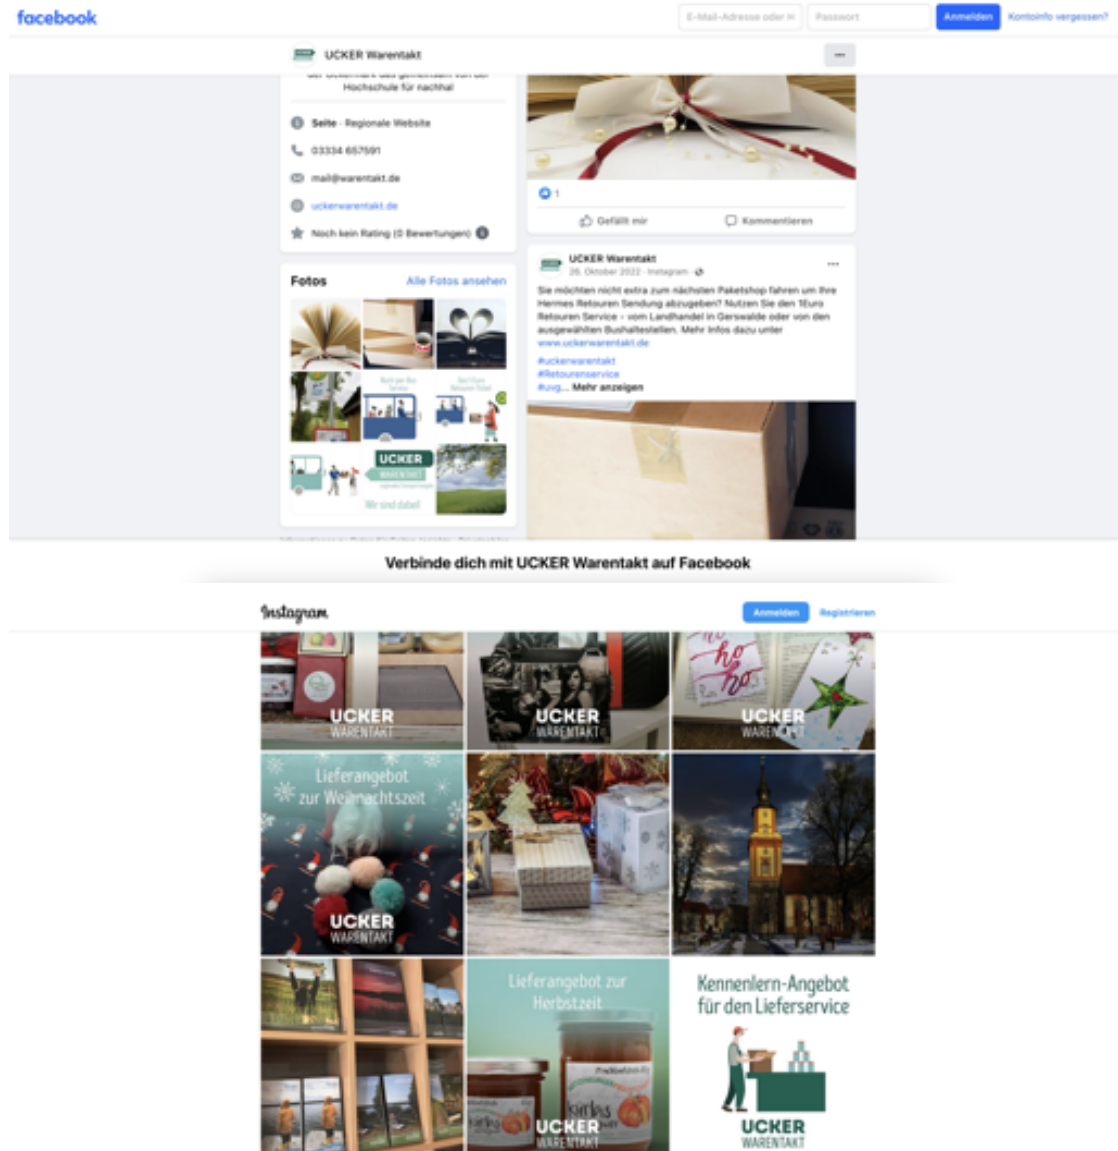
facebook

E-Mail-Adresse oder H | Passwort | Anmelden | Kontoinfo vergessen?

UCKER Warentakt

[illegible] Hochschule für nachhal

Seite · Regionale Website

03334 657591

mail@warentakt.de

uckerwarentakt.de

Noch kein Rating (0 Bewertungen)

Fotos

Alle Fotos ansehen

UCKER WARENTAKT

Wir sind dabei

1

Gefällt mir

Kommentieren

UCKER Warentakt
26. Oktober 2022 · Instagram ·

Sie möchten nicht extra zum nächsten Paketshop fahren um Ihre Hermes Retouren Sendung abzugeben? Nutzen Sie den 1Euro Retouren Service - vom Landhandel in Gerswalde oder von den ausgewählten Bushaltestellen. Mehr Infos dazu unter www.uckerwarentakt.de
#uckerwarentakt
#Retourenservice
#uvg... Mehr anzeigen

Verbinde dich mit UCKER Warentakt auf Facebook

Instagram

Anmelden

Registrieren

UCKER WARENTAKT

UCKER WARENTAKT

ho ho

UCKER WARENTAKT

Lieferangebot zur Weihnachtszeit

UCKER WARENTAKT

Lieferangebot zur Herbstzeit

UCKER WARENTAKT

Kennenlern-Angebot für den Lieferservice

UCKER WARENTAKT